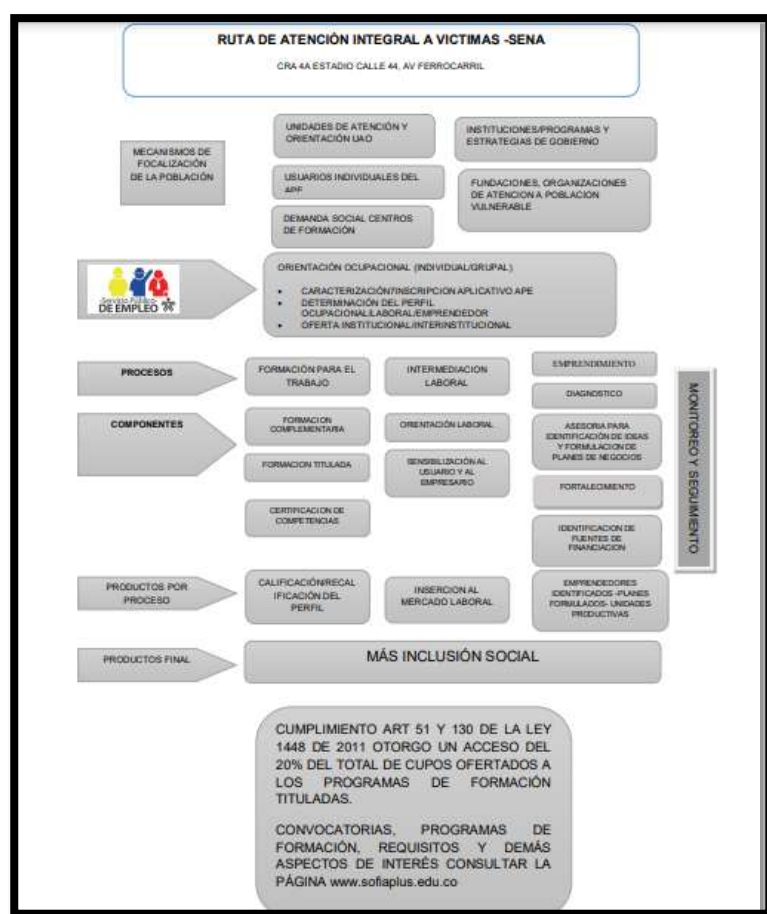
RUTA DE ATENCIÓN INTEGRAL A VICTIMAS -SENA

CRA 4A ESTADIO CALLE 44, AV FERROCARRIL

MECANISMOS DE FOCALIZACIÓN DE LA POBLACIÓN

UNIDADES DE ATENCIÓN Y ORIENTACIÓN UAO

USUARIOS INDIVIDUALES DEL APE

DEMANDA SOCIAL CENTROS DE FORMACIÓN

INSTITUCIONES/PROGRAMAS Y ESTRATEGIAS DE GOBIERNO

FUNDACIONES, ORGANIZACIONES DE ATENCION A POBLACION VULNERABLE

Servicio Público DE EMPLEO

ORIENTACIÓN OCUPACIONAL (INDIVIDUAL/GRUPAL)

- CARACTERIZACIÓN/INSCRIPCION APLICATIVO APE
- DETERMINACIÓN DEL PERFIL OCUPACIONAL/LABORAL/EMPRENDEDOR
- OFERTA INSTITUCIONAL/INTERINSTITUCIONAL

PROCESOS

FORMACIÓN PARA EL TRABAJO

INTERMEDIACION LABORAL

EMPRENDIMIENTO

DIAGNOSTICO

MONITOREO Y SEGUIMIENTO

COMPONENTES

FORMACION COMPLEMENTARIA

ORIENTACIÓN LABORAL

ASESORIA PARA IDENTIFICACIÓN DE IDEAS Y FORMULACION DE PLANES DE NEGOCIOS

FORMACION TITULADA

SENSIBILIZACIÓN AL USUARIO Y AL EMPRESARIO

FORTALECIMIENTO

CERTIFICACION DE COMPETENCIAS

IDENTIFICACION DE FUENTES DE FINANCIACION

PRODUCTOS POR PROCESO

CALIFICACIÓN/RECALIFICACIÓN DEL PERFIL

INSERCION AL MERCADO LABORAL

EMPRENDEDORES IDENTIFICADOS -PLANES FORMULADOS- UNIDADES PRODUCTIVAS

PRODUCTOS FINAL

MÁS INCLUSIÓN SOCIAL

CUMPLIMIENTO ART 51 Y 130 DE LA LEY 1448 DE 2011 OTORGO UN ACCESO DEL 20% DEL TOTAL DE CUPOS OFERTADOS A LOS PROGRAMAS DE FORMACIÓN TITULADAS.

CONVOCATORIAS, PROGRAMAS DE FORMACIÓN, REQUISITOS Y DEMÁS ASPECTOS DE INTERÉS CONSULTAR LA PÁGINA www.sofiaplus.edu.co